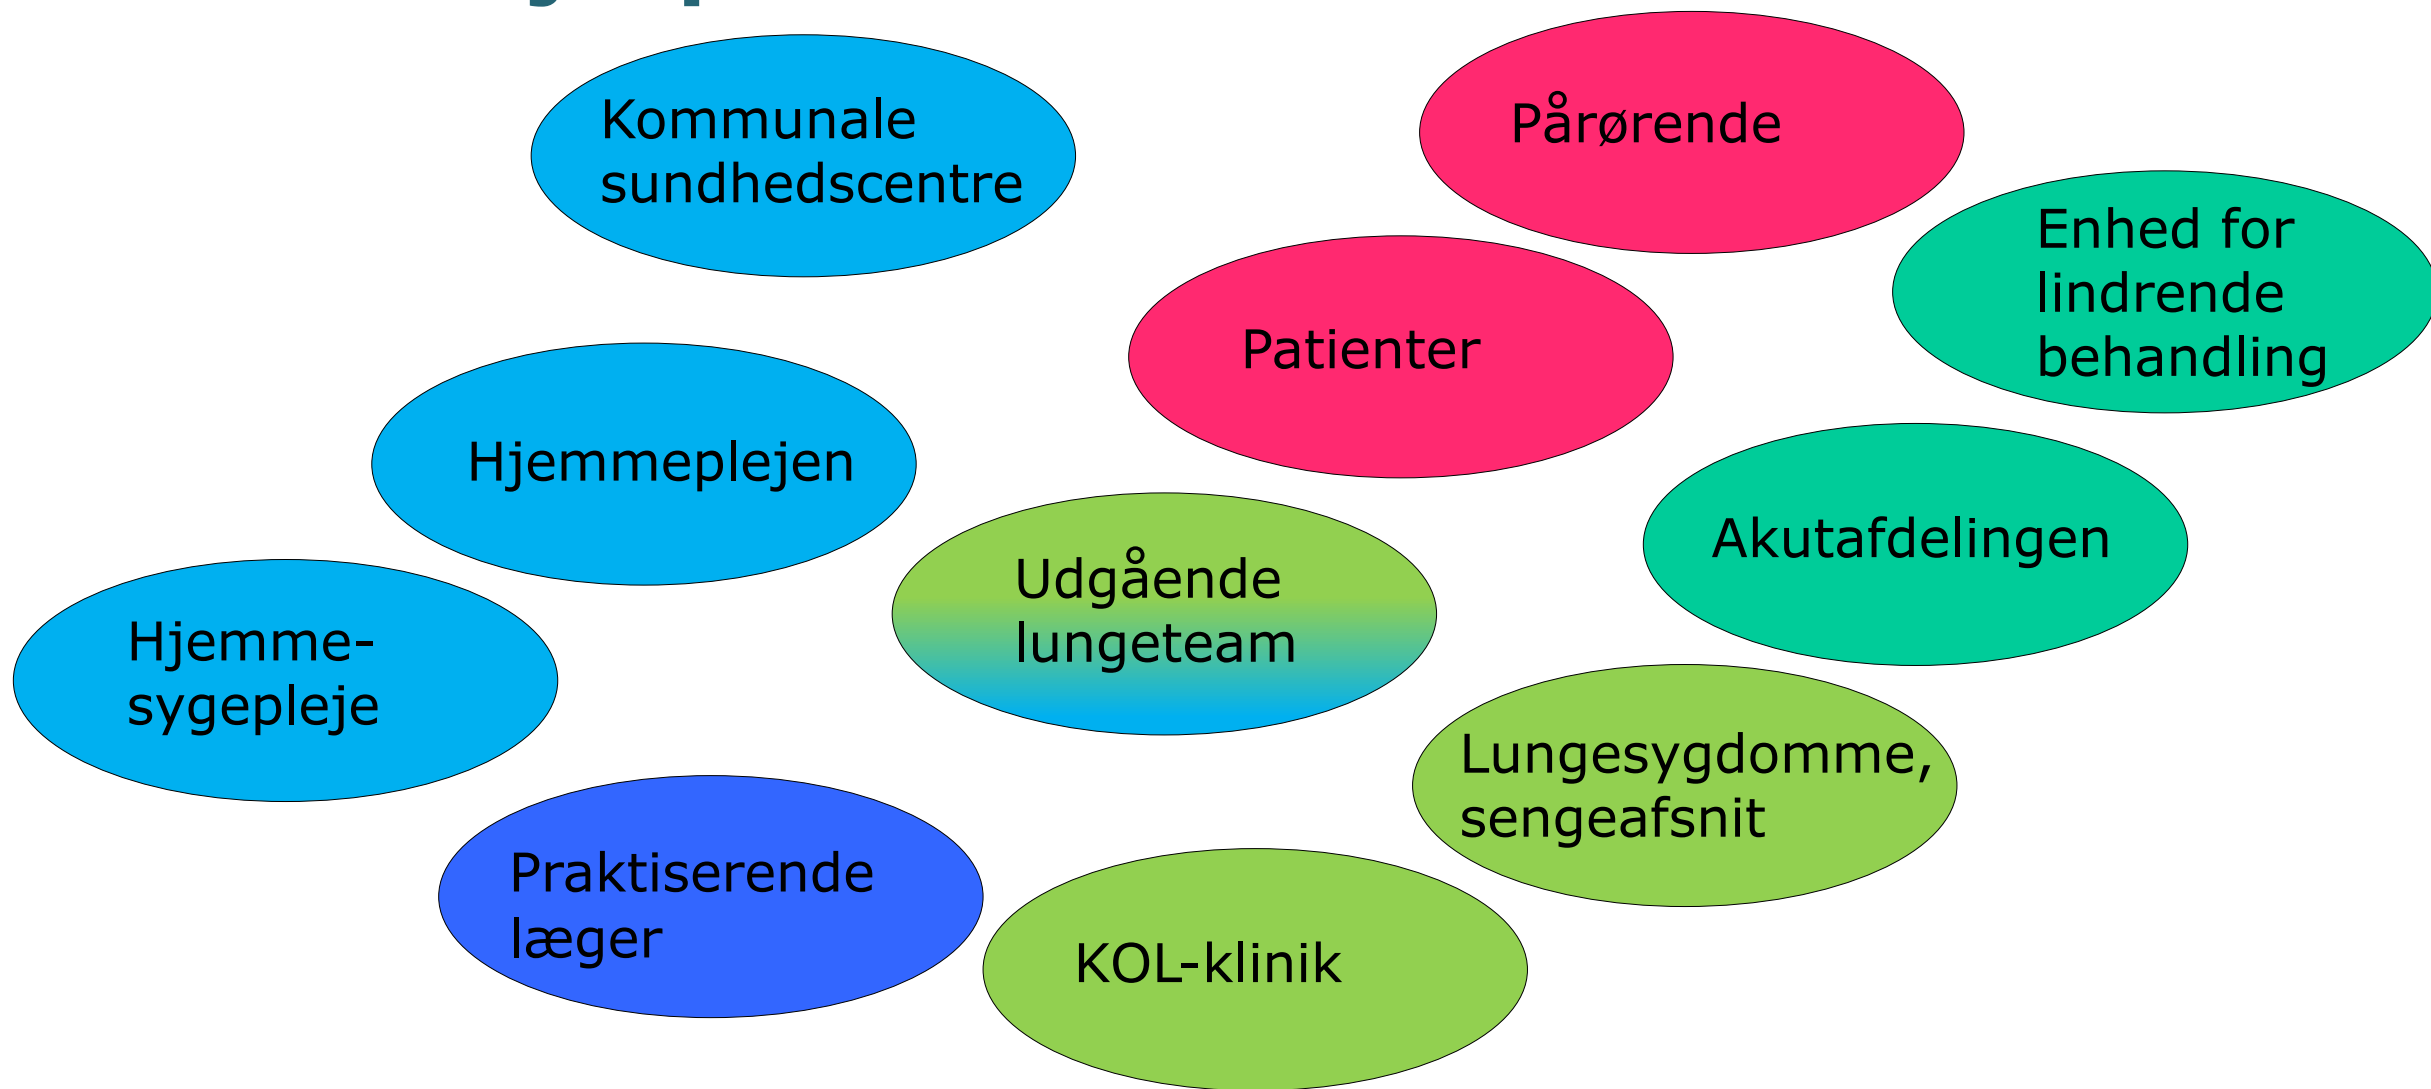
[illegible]

Kommunale sundhedscentre

Pårørende

Enhed for lindrende behandling

Patienter

Hjemmeplejen

Akutafdelingen

Udgående lungeteam

Hjemme-sygepleje

Lungesygdomme, sengeafsnit

Praktiserende læger

KOL-klinik